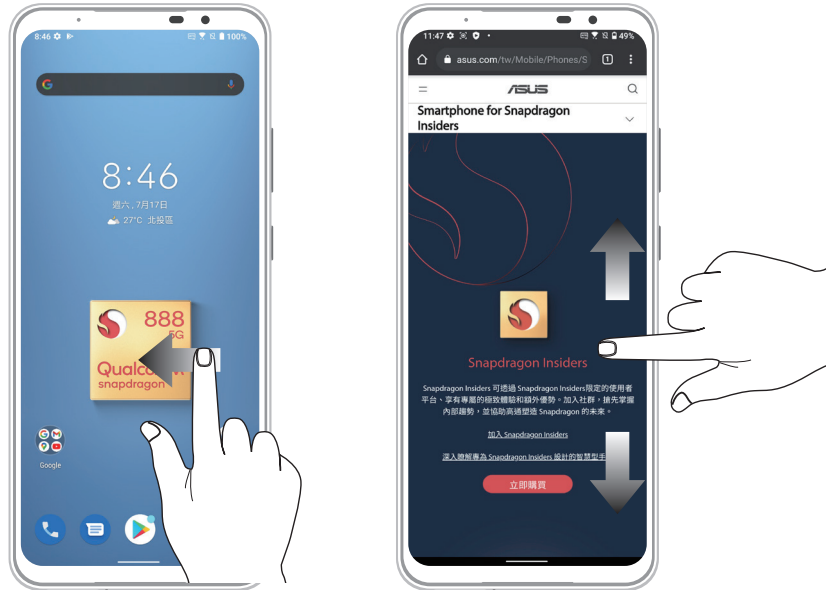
8:46 100%

8:46

週六，7月17日

27°C 北投區

888 5G

Qualcomm snapdragon

Google

11:47 49%

asus.com/tw/Mobile/Phones/S

1

ASUS

Smartphone for Snapdragon Insiders

Snapdragon Insiders

Snapdragon Insiders 可透過 Snapdragon Insiders限定的使用者平台，享有專屬的極致體驗和額外優勢。加入社群，搶先掌握內部趨勢，並協助高通塑造 Snapdragon 的未來。

加入 Snapdragon Insiders

深入瞭解專為 Snapdragon Insiders 設計的智慧型手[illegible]

立即購買